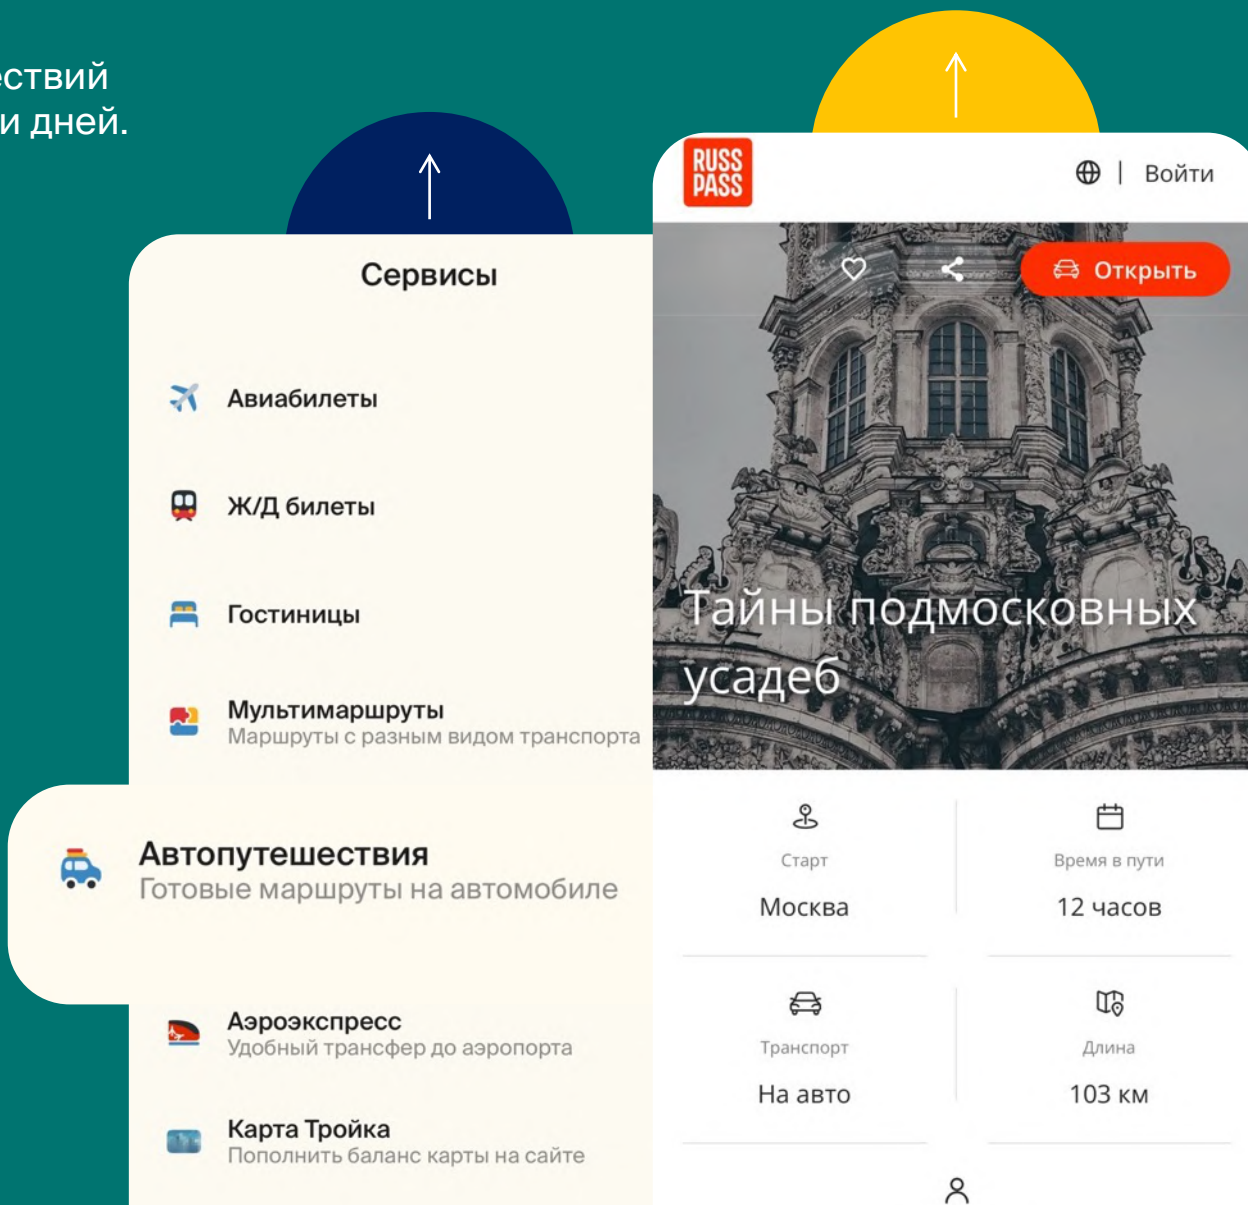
ествий
и дней.

Сервисы

Авиабилеты

Ж/Д билеты

Гостиницы

Мультимаршруты
Маршруты с разным видом транспорта

Автопутешествия
Готовые маршруты на автомобиле

Аэроэкспресс
Удобный трансфер до аэропорта

Карта Тройка
Пополнить баланс карты на сайте

RUSS PASS

Войти

Открыть

Тайны подмосковных усадеб

Старт
Москва

Время в пути
12 часов

Транспорт
На авто

Длина
103 км